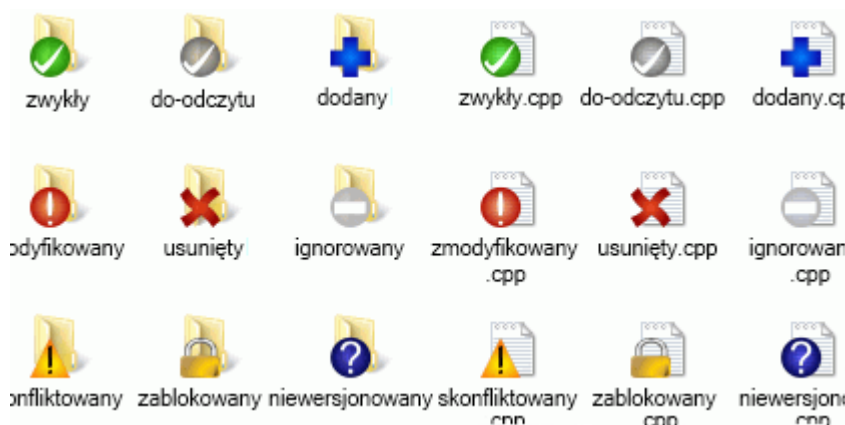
zwykły
do-odczytu
dodany
zwykły.cpp
do-odczytu.cpp
dodany.c

odyfikowany
usunięty
ignorowany
zmodyfikowany .cpp
usunięty.cpp
ignorowan .cpp

onfliktowany
zablokowany
niewersjonowany
skonfliktowany .cpp
zablokowany .cpp
niewersjono .cpp